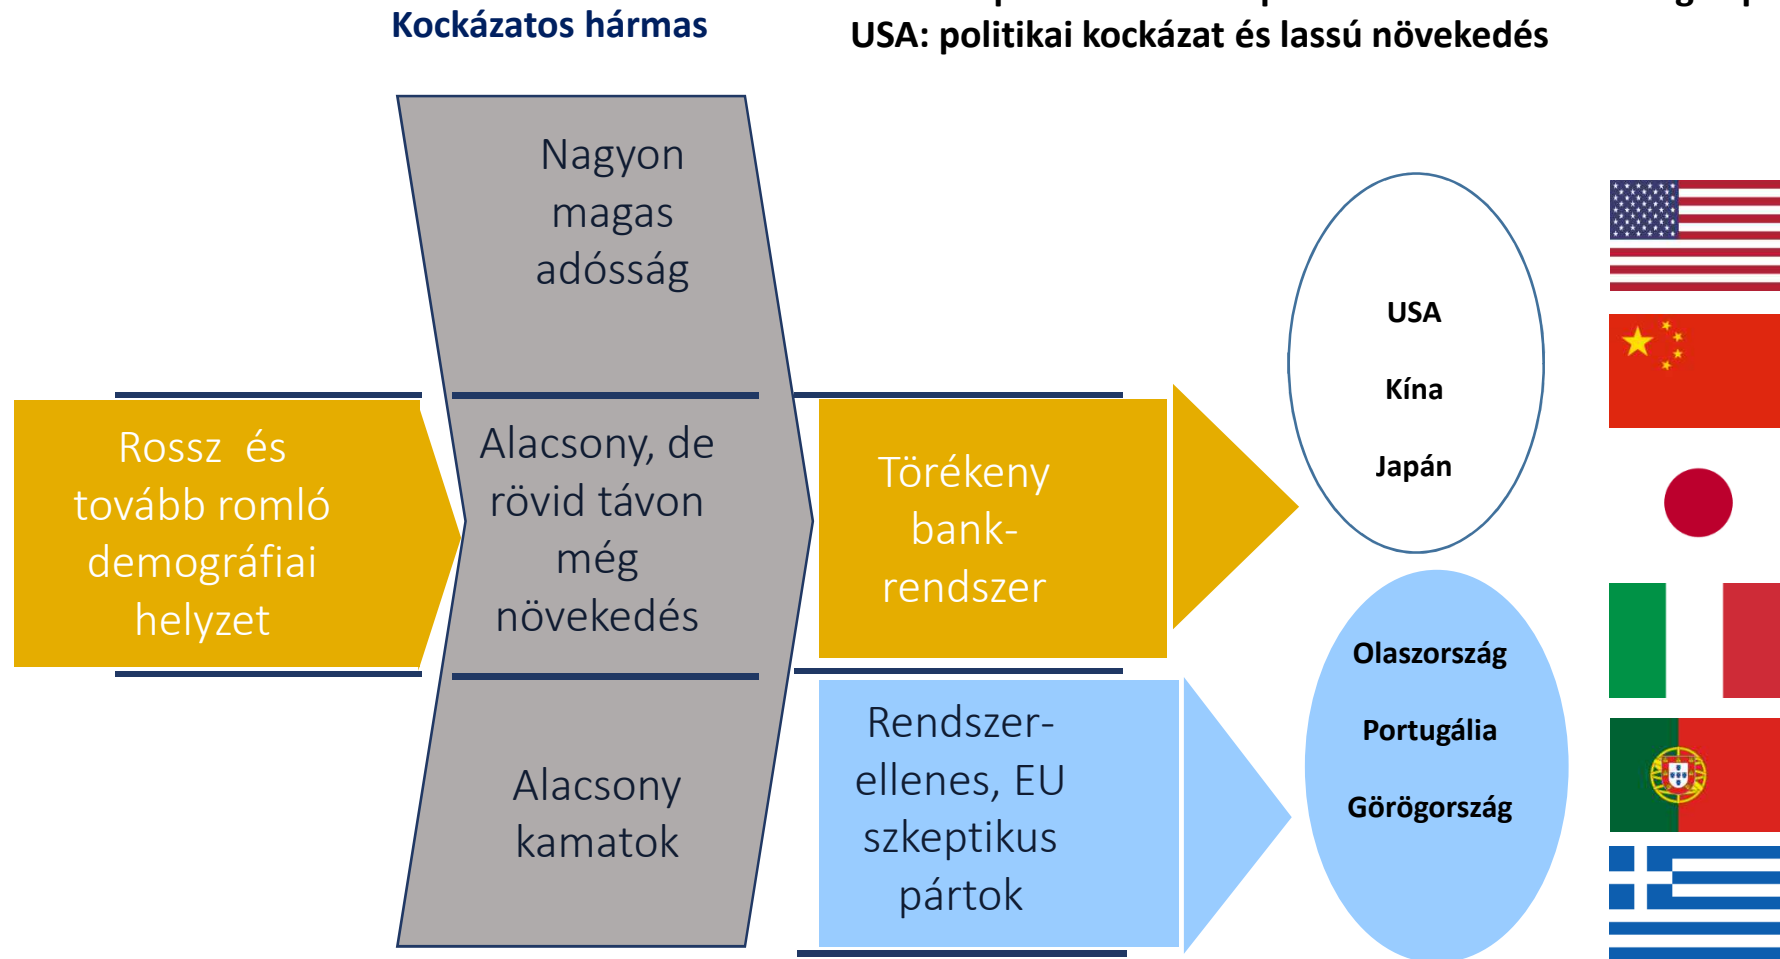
Kockázatos hármas

USA: politikai kockázat és lassú növekedés

Rossz és tovább romló demográfiai helyzet

Nagyon magas adósság

Alacsony, de rövid távon még növekedés

Alacsony kamatok

Törékeny bank-rendszer

Rendszer-ellenes, EU szkeptikus pártok

USA

Kína

Japán

Olaszország

Portugália

Görögország